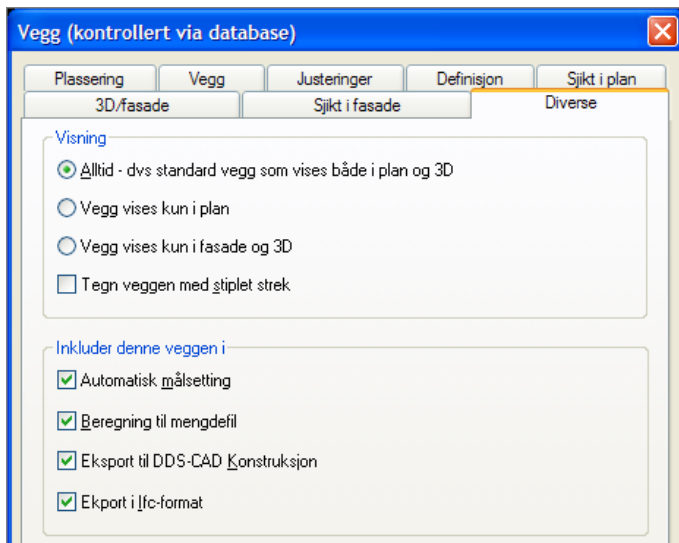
Vegg (kontrollert via database)

Plassering
Vegg
Justeringer
Definisjon
Sjikt i plan
3D/fasade
Sjikt i fasade
Diverse

Visning
Alltid - dvs standard vegg som vises både i plan og 3D
Vegg vises kun i plan
Vegg vises kun i fasade og 3D
Tegn veggen med stiplet strek

Inkluder denne veggen i
Automatisk målsetting
Beregning til mengdefil
Eksport til DDS-CAD Konstruksjon
Ekport i Ifc-format